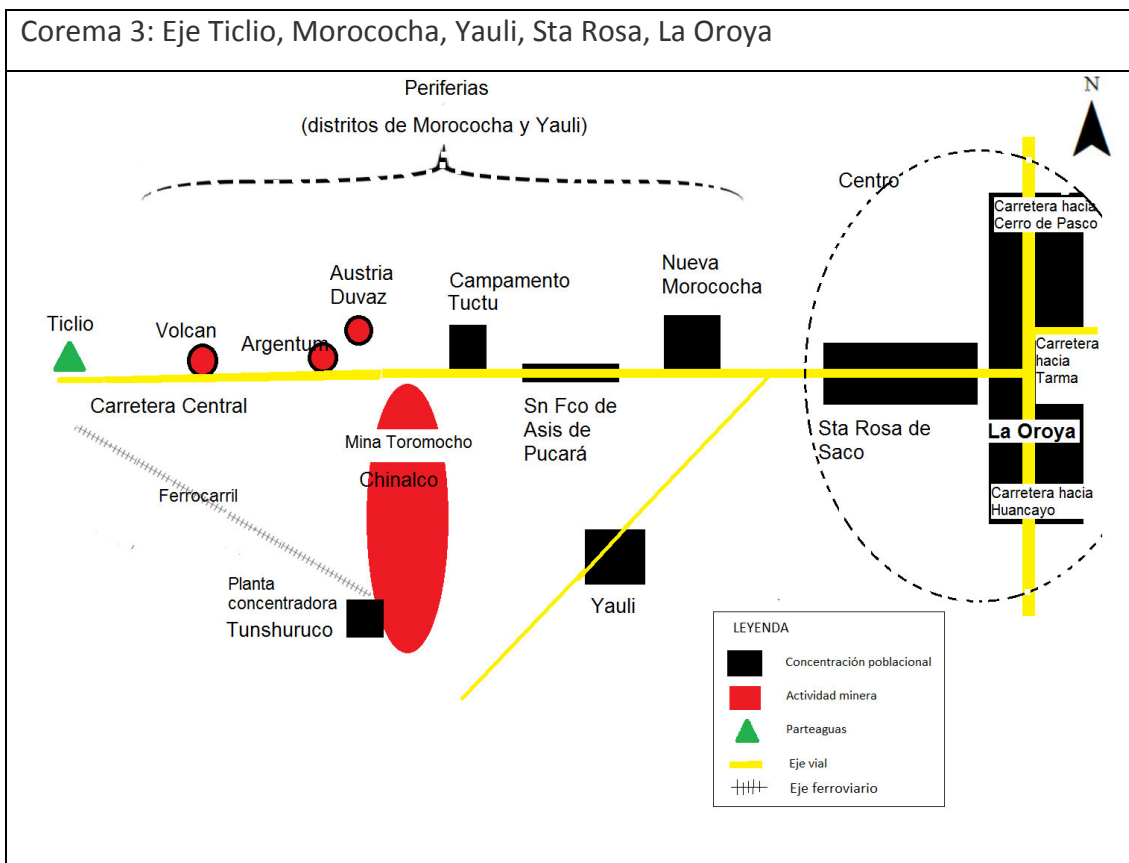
Corema 3: Eje Ticlio, Morococha, Yauli, Sta Rosa, La Oroya

Periferias
(distritos de Morococha y Yauli)

N

Centro

Carretera hacia Cerro de Pasco

Austria Duvaz

Campamento Tuctu

Nueva Morococha

Ticlio

Volcan

Argentum

Carretera hacia Tarma

Carretera Central

Sn Fco de Asis de Pucará

Sta Rosa de Saco

La Oroya

Mina Toromocho

Chinalco

Ferrocarril

Carretera hacia Huancayo

Planta concentradora
Tunshuruco

Yauli

LEYENDA
Concentración poblacional
Actividad minera
Parteaguas
Eje vial
Eje ferroviario